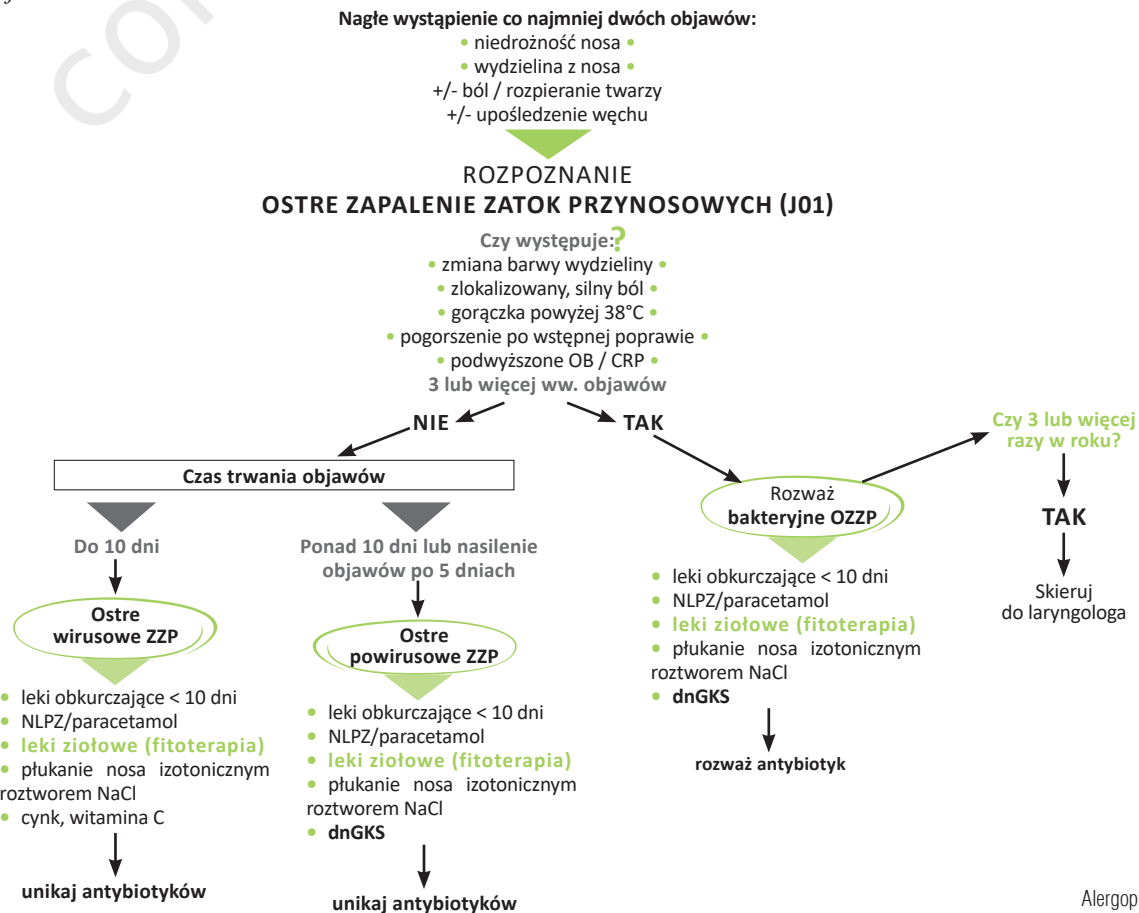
Nagłe wystąpienie co najmniej dwóch objawów:
• niedrożność nosa •
• wydzielina z nosa •
+/- ból / rozpieranie twarzy
+/- upośledzenie węchu

ROZPOZNANIE
OSTRE ZAPALENIE ZATOK PRZYNOSOWYCH (J01)

Czy występuje:?
• zmiana barwy wydzieliny •
• zlokalizowany, silny ból •
• gorączka powyżej 38°C •
• pogorszenie po wstępnej poprawie •
• podwyższone OB / CRP •
3 lub więcej ww. objawów

NIE

TAK

Czy 3 lub więcej razy w roku?

Czas trwania objawów

Rozważ bakteryjne OZZP

TAK

Do 10 dni

Ponad 10 dni lub nasilenie objawów po 5 dniach

• leki obkurczające < 10 dni
• NLPZ/paracetamol
• leki ziołowe (fitoterapia)
• płukanie nosa izotonicznym roztworem NaCl
• dnGKS

rozważ antybiotyk

Skieruj do laryngologa

Ostre wirusowe ZZP

• leki obkurczające < 10 dni
• NLPZ/paracetamol
• leki ziołowe (fitoterapia)
• płukanie nosa izotonicznym roztworem NaCl
• cynk, witamina C

unikaj antybiotyków

Ostre powirusowe ZZP

• leki obkurczające < 10 dni
• NLPZ/paracetamol
• leki ziołowe (fitoterapia)
• płukanie nosa izotonicznym roztworem NaCl
• dnGKS

unikaj antybiotyków

Alergop